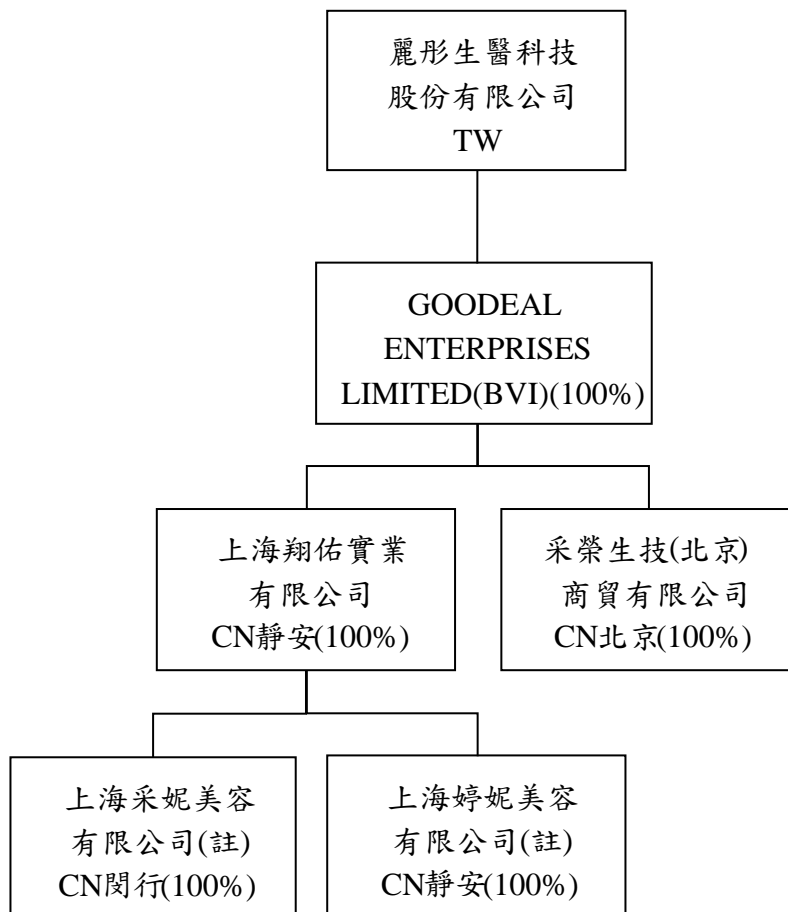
麗彤生醫科技
股份有限公司
TW

GOODEAL
ENTERPRISES
LIMITED(BVI)(100%)

上海翔佑實業
有限公司
CN靜安(100%)

采榮生技(北京)
商貿有限公司
CN北京(100%)

上海采妮美容
有限公司(註)
CN閔行(100%)

上海婷妮美容
有限公司(註)
CN靜安(100%)